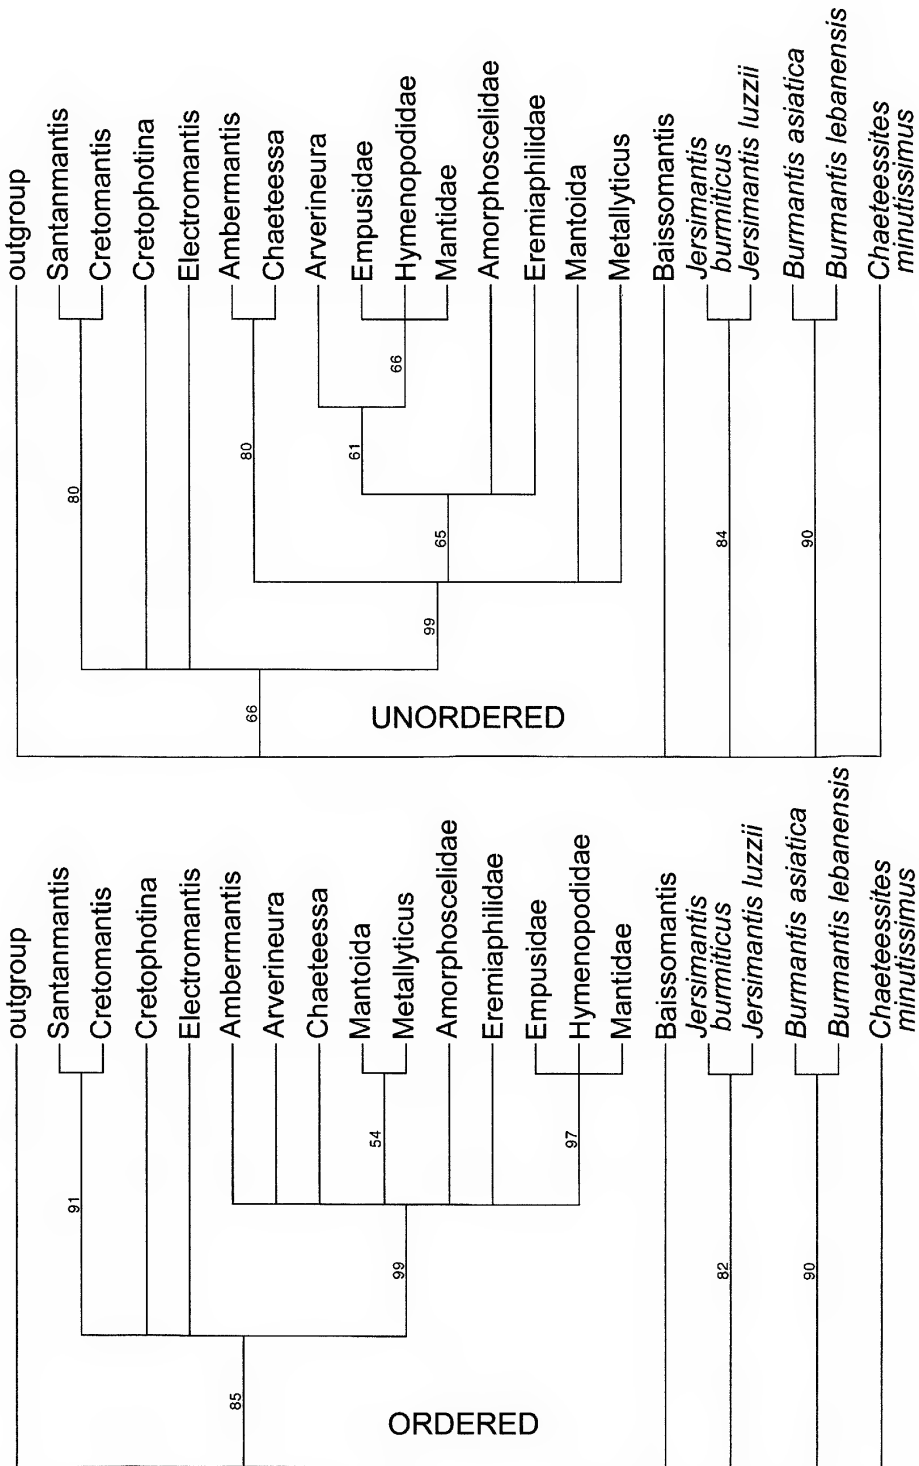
outgroup
Santanmantis
Cretomantis
Cretophotina
Electromantis
Ambermantis
Chaeteessa
Arverineura
Empusidae
Hymenopodidae
Mantidae
Amorphoscelidae
Eremiaphilidae
Mantoida
Metallyticus
Baissomantis
Jersimantis burmiticus
Jersimantis luzzii
Burmantis asiatica
Burmantis lebanensis
Chaeteessites minutissimus

80
80
66
61
65
99
66
84
90

UNORDERED

outgroup
Santanmantis
Cretomantis
Cretophotina
Electromantis
Ambermantis
Arverineura
Chaeteessa
Mantoida
Metallyticus
Amorphoscelidae
Eremiaphilidae
Empusidae
Hymenopodidae
Mantidae
Baissomantis
Jersimantis burmiticus
Jersimantis luzzii
Burmantis asiatica
Burmantis lebanensis
Chaeteessites minutissimus

91
54
97
99
85
82
90

ORDERED